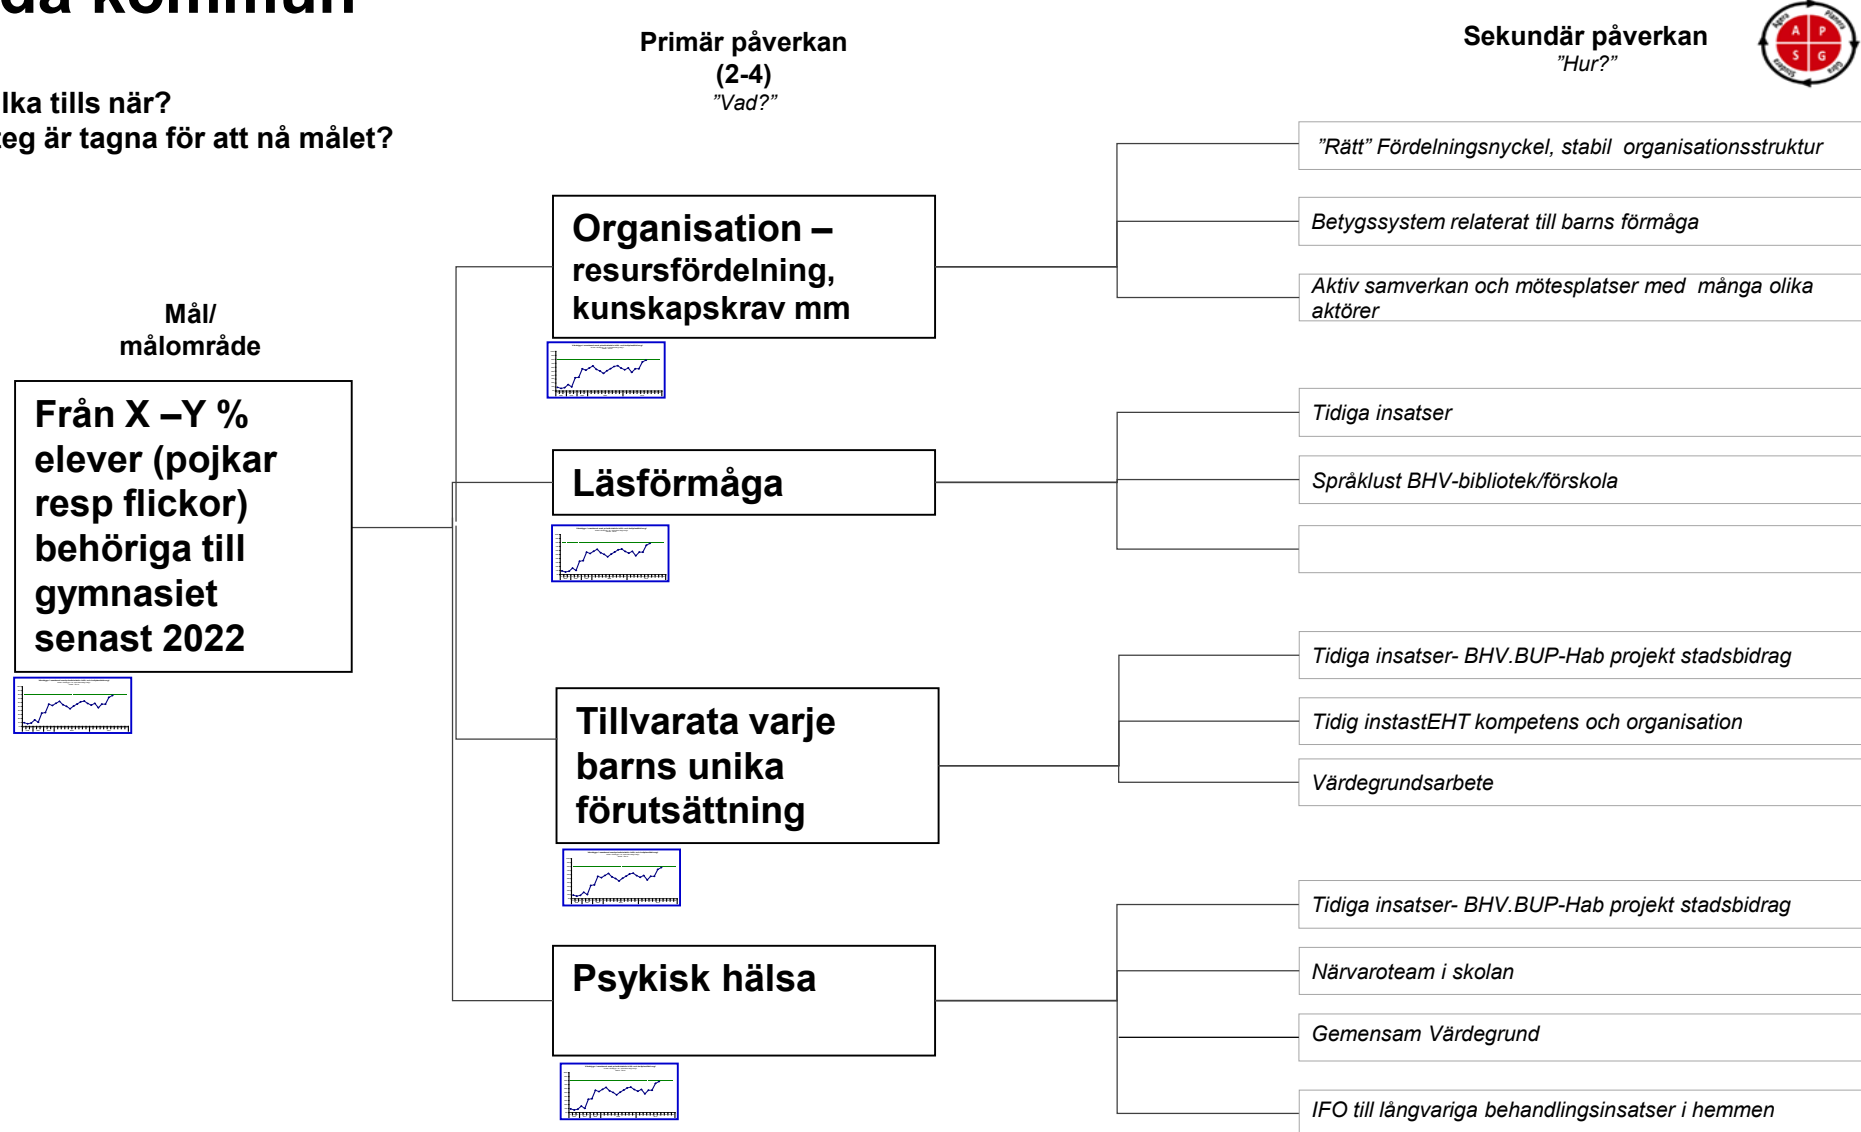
da kommun

lka tills när?
eg är tagna för att nå målet?

Primär påverkan
(2-4)
"Vad?"

Sekundär påverkan
"Hur?"

A P S G

Mål/
målområde

Från X –Y % elever (pojkar resp flickor) behöriga till gymnasiet senast 2022

Organisation – resursfördelning, kunskapskrav mm

"Rätt" Fördelningsnyckel, stabil organisationsstruktur

Betygssystem relaterat till barns förmåga

Aktiv samverkan och mötesplatser med många olika aktörer

Läsförmåga

Tidiga insatser

Språklust BHV-bibliotek/förskola

Tillvarata varje barns unika förutsättning

Tidiga insatser- BHV.BUP-Hab projekt stadsbidrag

Tidig instastEHT kompetens och organisation

Värdegrundsarbete

Psykisk hälsa

Tidiga insatser- BHV.BUP-Hab projekt stadsbidrag

Närvaroteam i skolan

Gemensam Värdegrund

IFO till långvariga behandlingsinsatser i hemmen